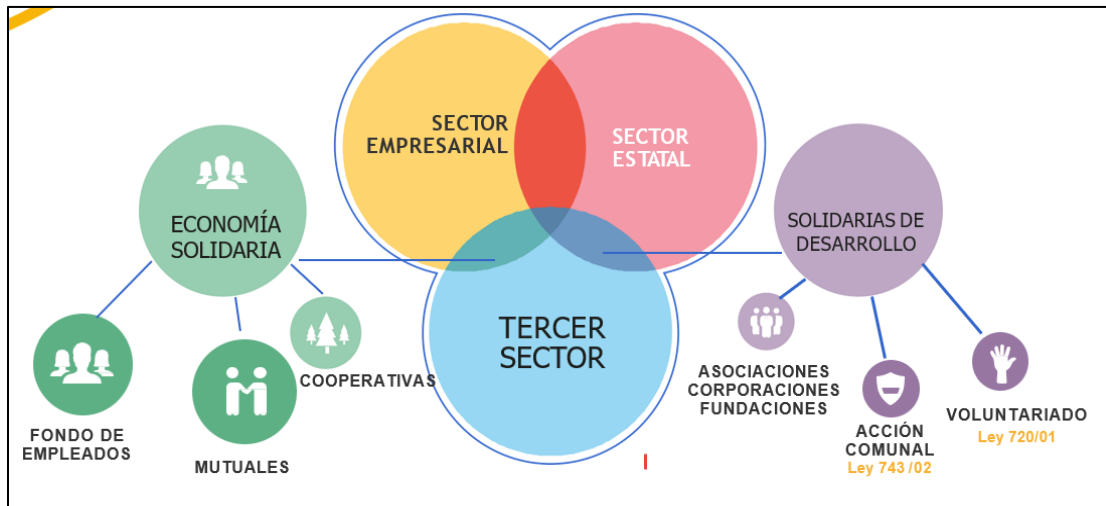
SECTOR EMPRESARIAL

SECTOR ESTATAL

ECONOMÍA SOLIDARIA

SOLIDARIAS DE DESARROLLO

TERCER SECTOR

FONDO DE EMPLEADOS

MUTUALES

COOPERATIVAS

ASOCIACIONES
CORPORACIONES
FUNDACIONES

ACCIÓN COMUNAL
Ley 743 /02

VOLUNTARIADO
Ley 720/01